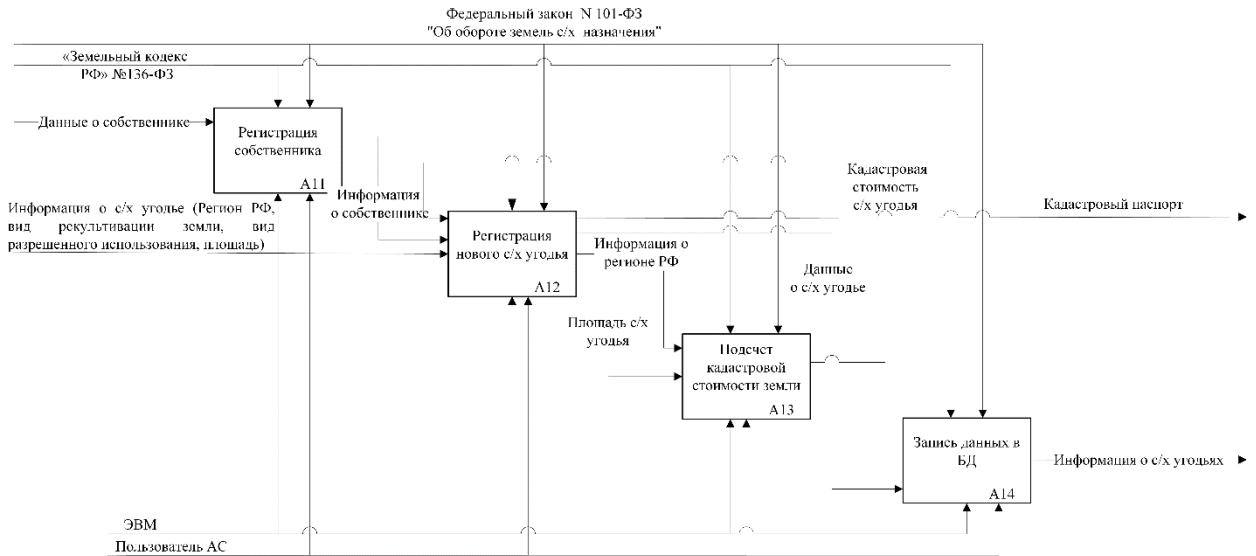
Федеральный закон N 101-ФЗ
"Об обороте земель с/х назначения"

«Земельный кодекс РФ» №136-ФЗ

Данные о собственнике

Регистрация собственника

A11

Информация о собственнике

Информация о с/х угодье (Регион РФ, вид рекультивации земли, вид разрешенного использования, площадь)

Регистрация нового с/х угодья

A12

Информация о регионе РФ

Кадастровая стоимость с/х угодья

Кадастровый паспорт

Данные о с/х угодье

Площадь с/х угодья

Подсчет кадастровой стоимости земли

A13

Запись данных в БД

A14

Информация о с/х угодьях

ЭВМ

Пользователь АС